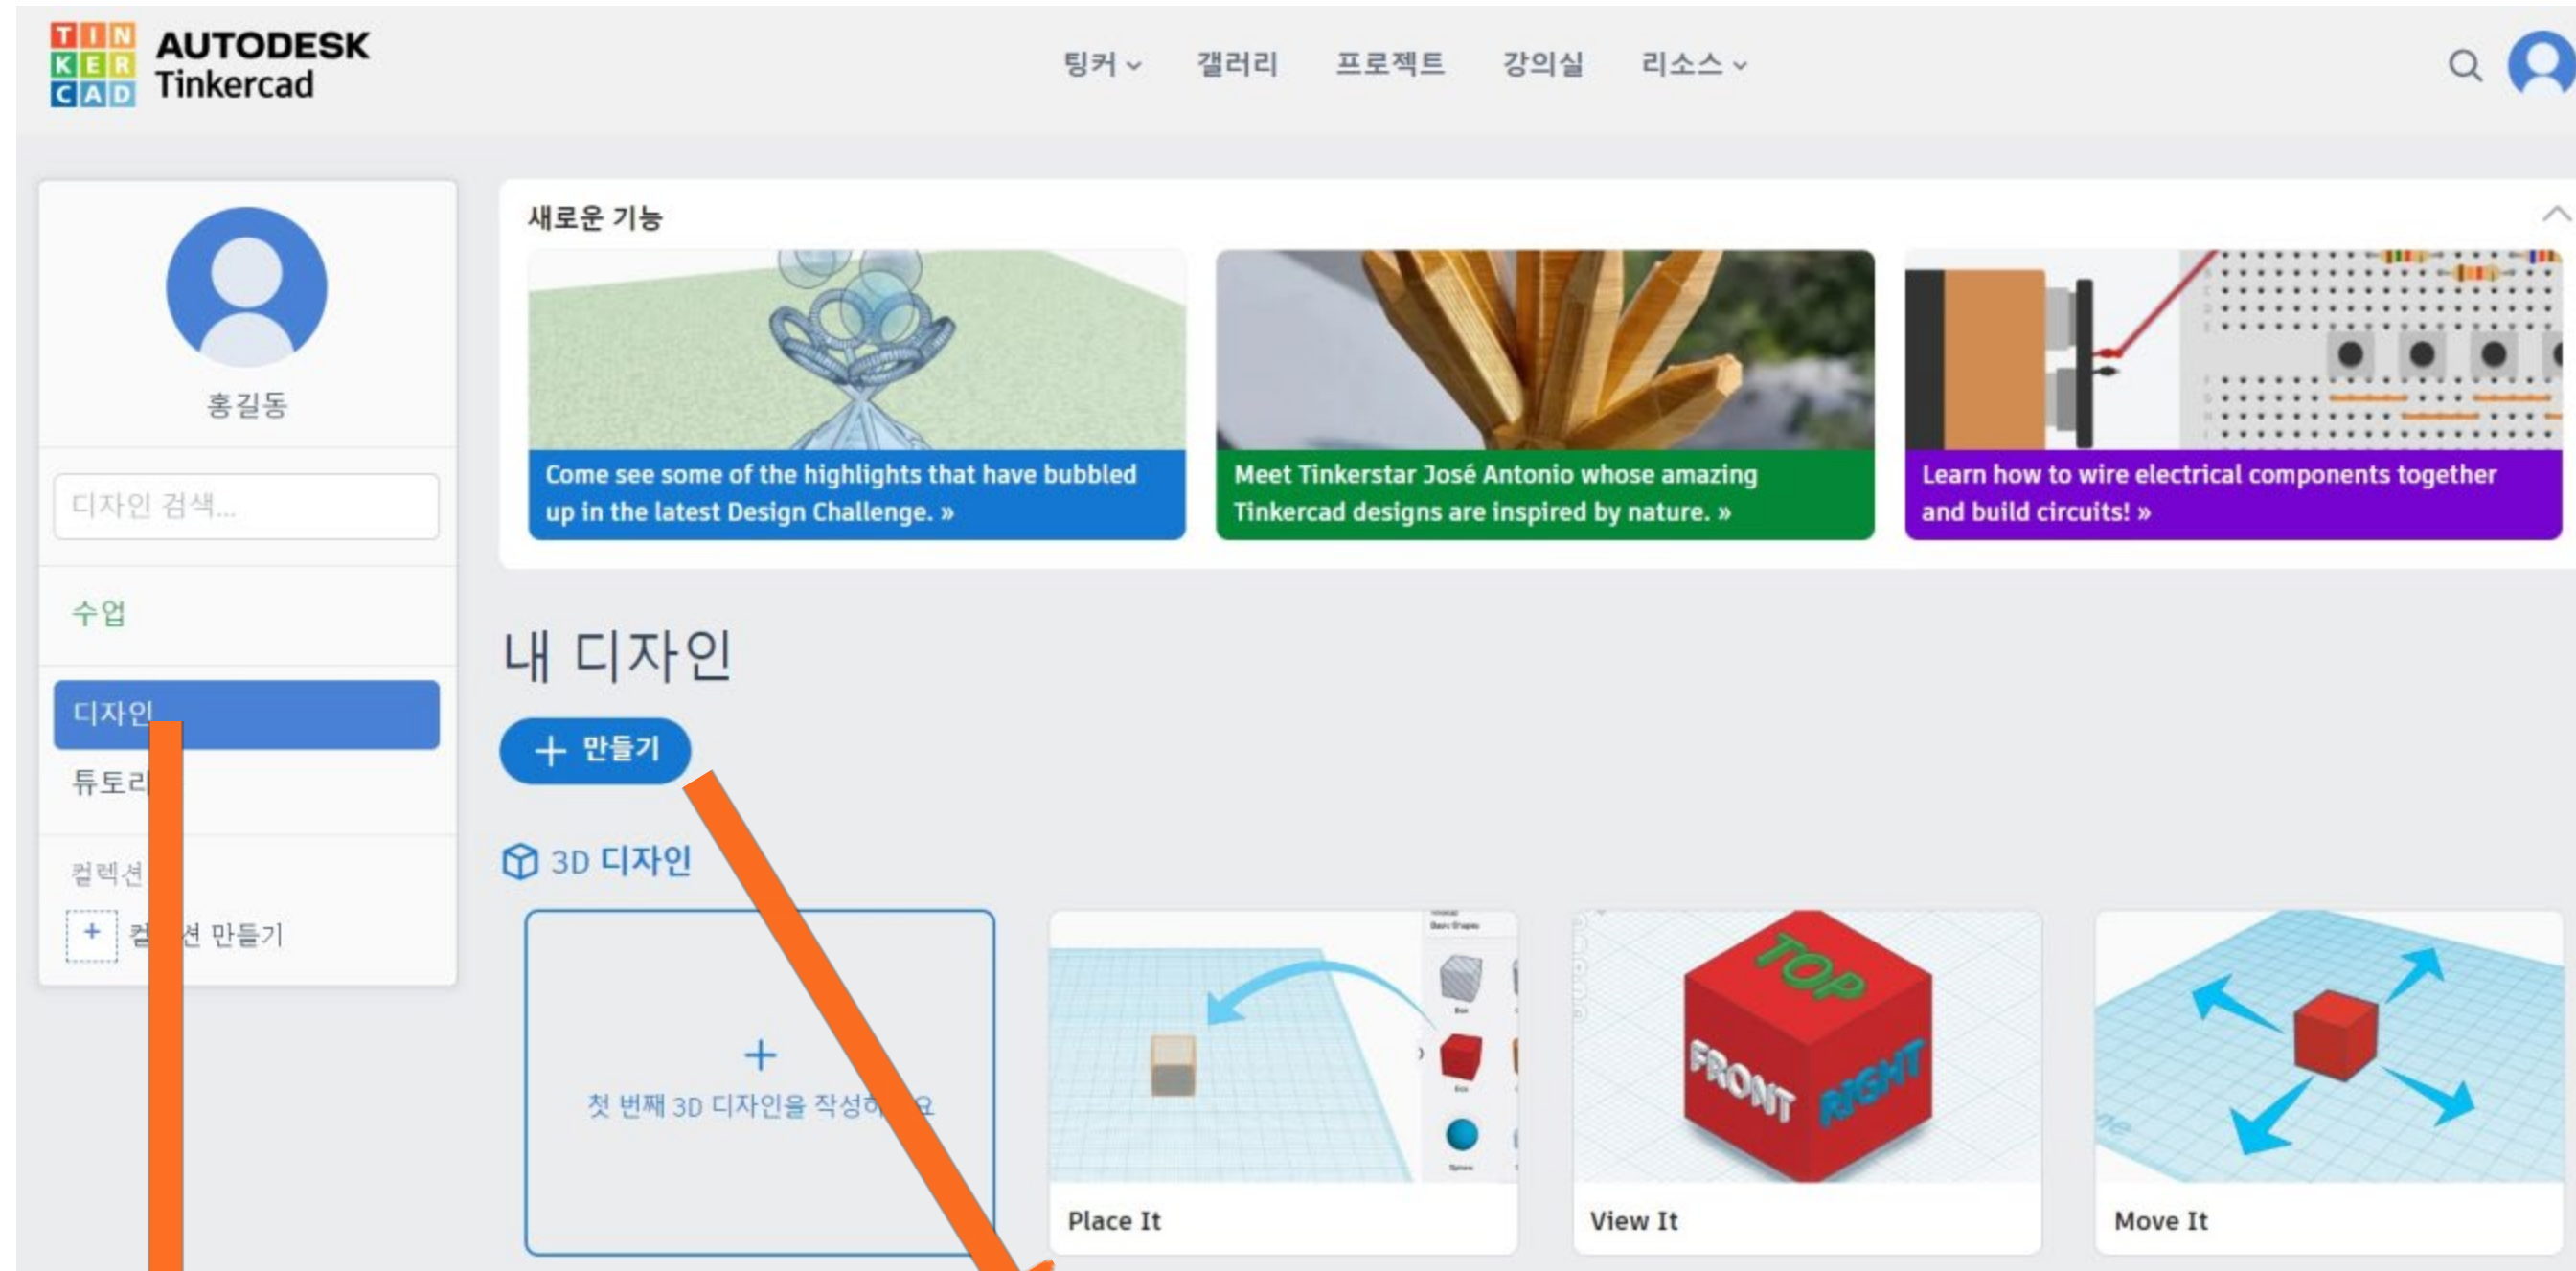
TIN
KER
CAD
AUTODESK
Tinkercad

팅커 갤러리 프로젝트 강의실 리소스

홍길동

디자인 검색...

수업

디자인

튜토리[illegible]

컬렉션

+ 컬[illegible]션 만들기

새로운 기능

Come see some of the highlights that have bubbled up in the latest Design Challenge. »

Meet Tinkerstar José Antonio whose amazing Tinkercad designs are inspired by nature. »

Learn how to wire electrical components together and build circuits! »

내 디자인

+ 만들기

3D 디자인

+
첫 번째 3D 디자인을 작성하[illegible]요

Place It

TOP
FRONT
RIGHT
View It

Move It